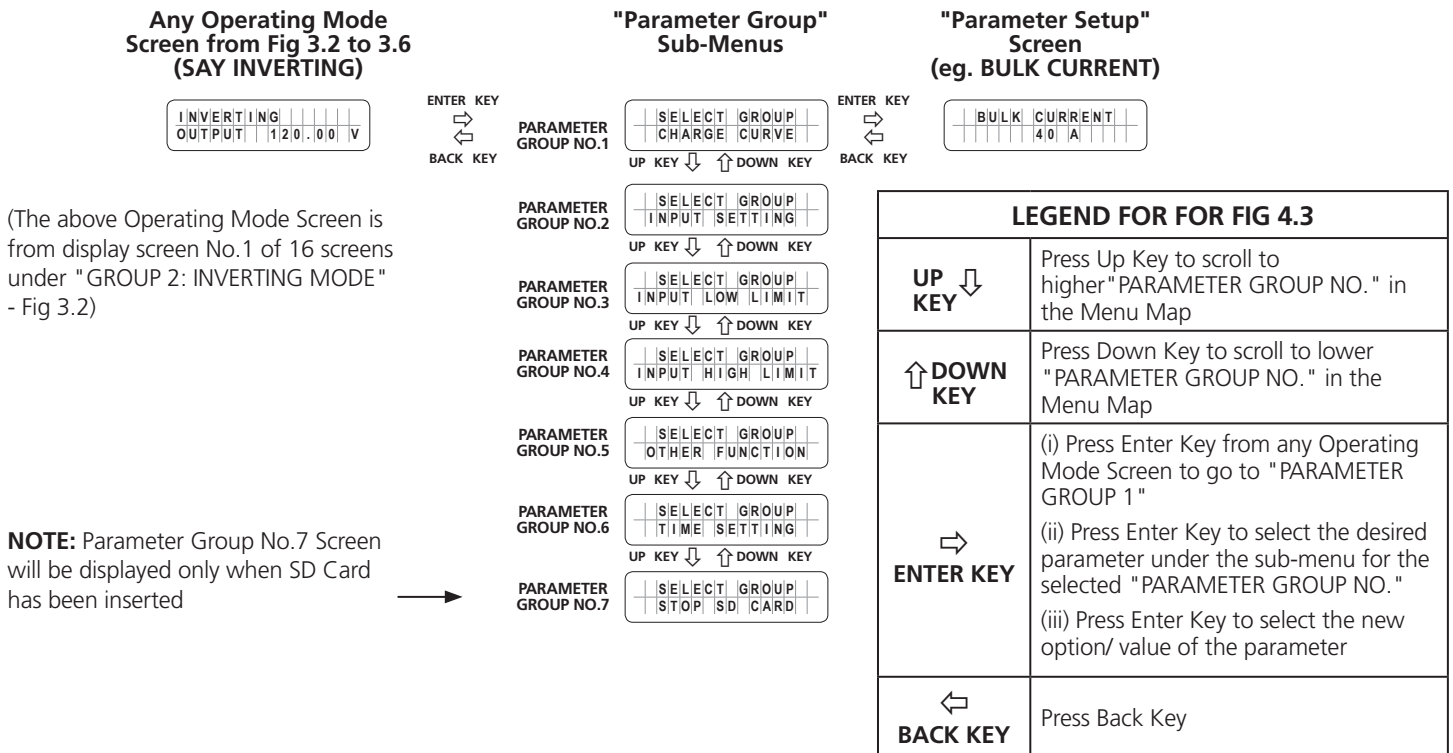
Any Operating Mode Screen from Fig 3.2 to 3.6 (SAY INVERTING)

INVERTING
OUTPUT 120.00 V

ENTER KEY ⇨
⇦ BACK KEY

"Parameter Group" Sub-Menus

PARAMETER GROUP NO.1
SELECT GROUP
CHARGE CURVE

UP KEY ⇩ ⇧ DOWN KEY

ENTER KEY ⇨
⇦ BACK KEY

"Parameter Setup" Screen (eg. BULK CURRENT)

BULK CURRENT
40 A

PARAMETER GROUP NO.2
SELECT GROUP
INPUT SETTING

UP KEY ⇩ ⇧ DOWN KEY

PARAMETER GROUP NO.3
SELECT GROUP
INPUT LOW LIMIT

UP KEY ⇩ ⇧ DOWN KEY

PARAMETER GROUP NO.4
SELECT GROUP
INPUT HIGH LIMIT

UP KEY ⇩ ⇧ DOWN KEY

PARAMETER GROUP NO.5
SELECT GROUP
OTHER FUNCTION

UP KEY ⇩ ⇧ DOWN KEY

PARAMETER GROUP NO.6
SELECT GROUP
TIME SETTING

UP KEY ⇩ ⇧ DOWN KEY

PARAMETER GROUP NO.7
SELECT GROUP
STOP SD CARD

(The above Operating Mode Screen is from display screen No.1 of 16 screens under "GROUP 2: INVERTING MODE" - Fig 3.2)

**NOTE:** Parameter Group No.7 Screen will be displayed only when SD Card has been inserted

| LEGEND FOR FOR FIG 4.3 | |
|---|---|
| UP ⇩ KEY | Press Up Key to scroll to higher"PARAMETER GROUP NO." in the Menu Map |
| ⇧ DOWN KEY | Press Down Key to scroll to lower "PARAMETER GROUP NO." in the Menu Map |
| ⇨ ENTER KEY | (i) Press Enter Key from any Operating Mode Screen to go to "PARAMETER GROUP 1" (ii) Press Enter Key to select the desired parameter under the sub-menu for the selected "PARAMETER GROUP NO." (iii) Press Enter Key to select the new option/ value of the parameter |
| ⇦ BACK KEY | Press Back Key |